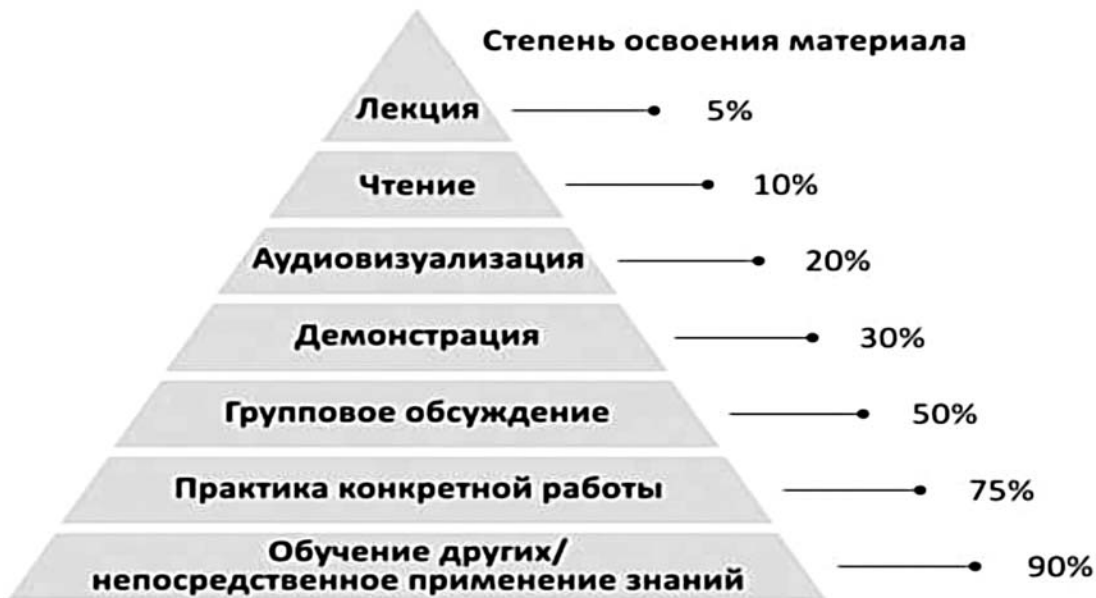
Степень освоения материала

Лекция 5%

Чтение 10%

Аудиовизуализация 20%

Демонстрация 30%

Групповое обсуждение 50%

Практика конкретной работы 75%

Обучение других/ непосредственное применение знаний 90%